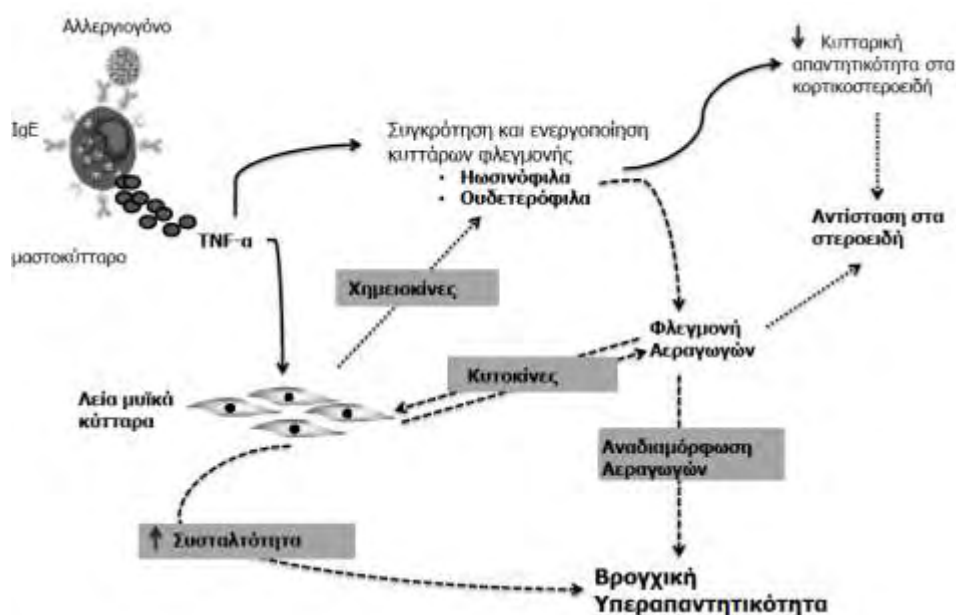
Αλλεργιογόνο

IgE

μαστοκύτταρο

TNF-α

Συγκρότηση και ενεργοποίηση κυττάρων φλεγμονής
• Ηωσινόφιλα
• Ουδετερόφιλα

↓ Κυτταρική απαντητικότητα στα κορτικοστεροειδή

Αντίσταση στα στεροειδή

Χημειοκίνες

Φλεγμονή Αεραγωγών

Κυτοκίνες

Λεία μυϊκά κύτταρα

Αναδιαμόρφωση Αεραγωγών

↑ Συσταλτότητα

Βρογχική Υπεραπαντητικότητα